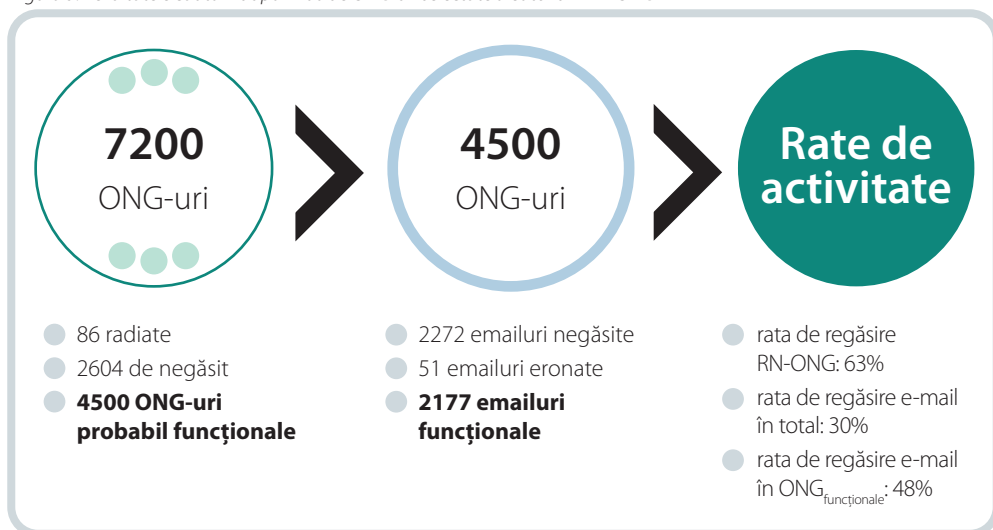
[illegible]

7200
ONG-uri

4500
ONG-uri

Rate de activitate

86 radiate
2604 de negăsit
**4500 ONG-uri probabil funcționale**

2272 emailuri negăsite
51 emailuri eronate
**2177 emailuri funcționale**

rata de regăsire RN-ONG: 63%
rata de regăsire e-mail în total: 30%
rata de regăsire e-mail în ONG$_{funcționale}$: 48%